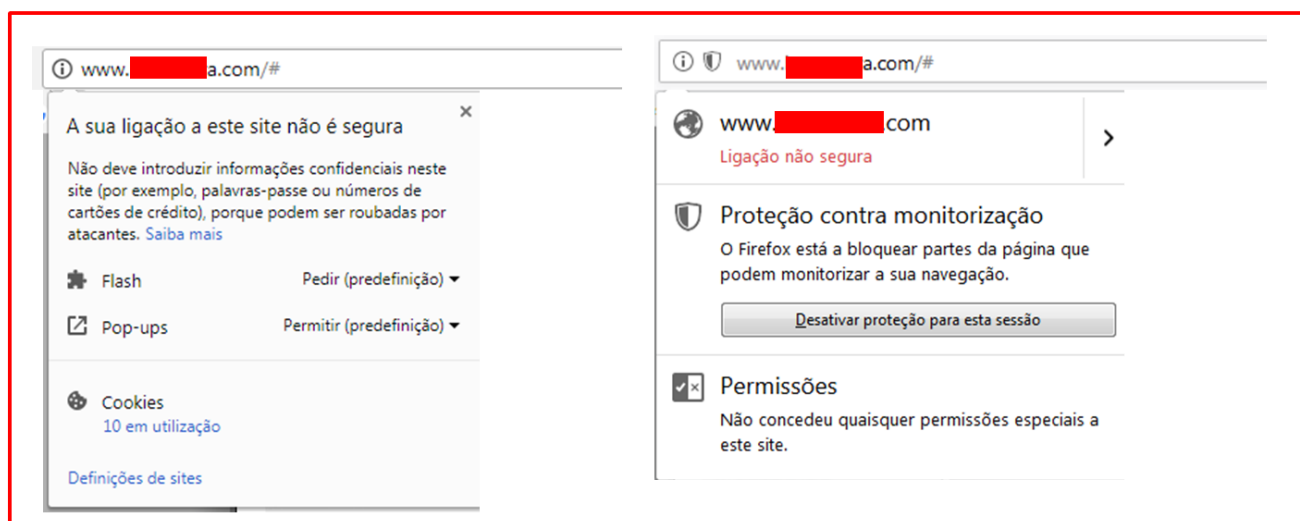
www.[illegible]a.com/#

A sua ligação a este site não é segura

Não deve introduzir informações confidenciais neste site (por exemplo, palavras-passe ou números de cartões de crédito), porque podem ser roubadas por atacantes. Saiba mais

Flash Pedir (predefinição)

Pop-ups Permitir (predefinição)

Cookies
10 em utilização

Definições de sites

www.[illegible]a.com/#

www.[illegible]com
Ligação não segura

Proteção contra monitorização
O Firefox está a bloquear partes da página que podem monitorizar a sua navegação.

Desativar proteção para esta sessão

Permissões
Não concedeu quaisquer permissões especiais a este site.